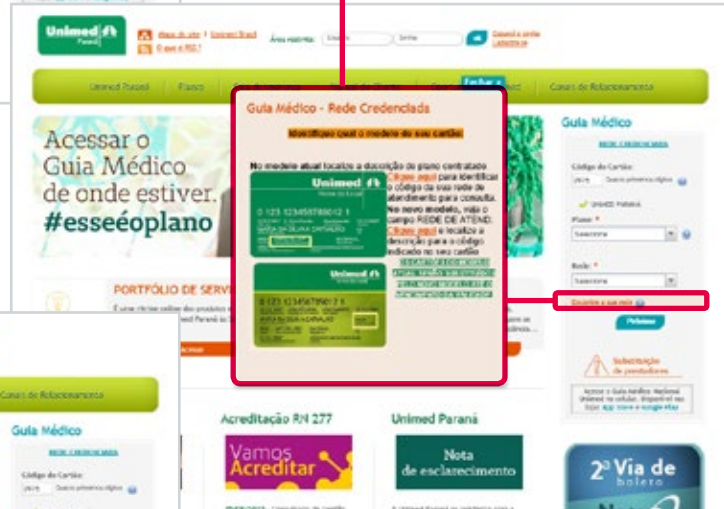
Unimed Paraná

Mapa do site | Unimed Brasil
O que é RSS?

Área restrita: Usuário Senha

Esqueci a senha
Cadastre-se

Unimed Paraná | Plano | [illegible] | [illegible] | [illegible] | Canais de Relacionamento

Acessar o Guia Médico de onde estiver. #esseéoplano

PORTFÓLIO DE SERV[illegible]

Guia Médico - Rede Credenciada

Identifique qual o modelo do seu cartão:

No modelo atual localize a descrição do plano contratado

Clique aqui para identificar o código da sua rede de atendimento para consulta. No novo modelo, veja o campo REDE DE ATEND. Clique aqui e localize a descrição para o código indicado no seu cartão

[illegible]

Unimed

0 123 123456789012 1

MARIA DA SILVA CARVALHO

Unimed

0 123 123456789012 1

Guia Médico

REDE CREDENCIADA

Código do Cartão:

UNIMED PARANÁ

Plano: *
Selecione

Rede: *
Selecione

Encontre a sua rede

Próximo

Substituição de prestadores

Acesse o Guia Médico Nacional Unimed no celular. Disponível no App Store e Google Play

Canais de Relacionamento

Guia Médico

REDE CREDENCIADA

Código do Cartão:

Acreditação RN 277

Vamos Acreditar

Unimed Paraná

Nota de esclarecimento

2ª Via de boleto